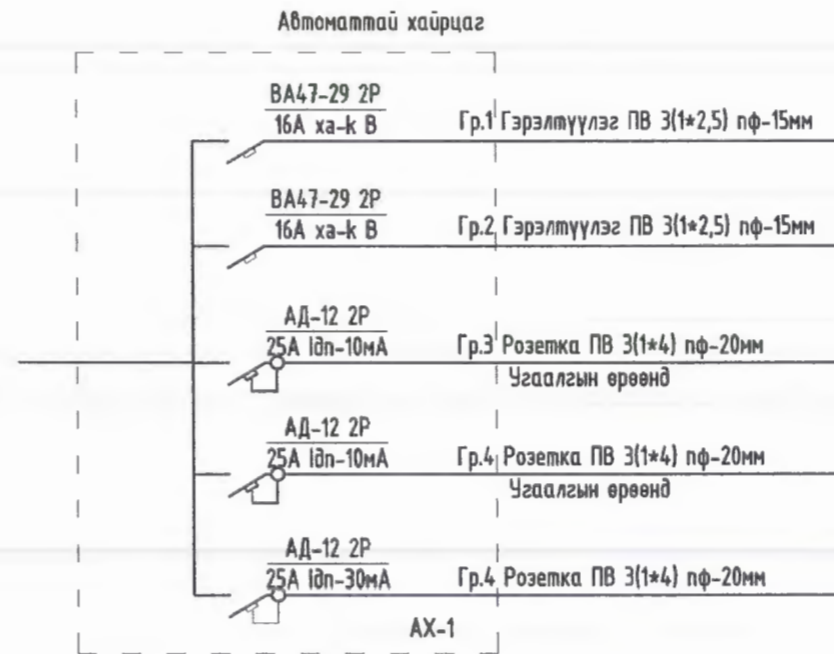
Автоматтай хайрцаг

BA47-29 2P
16A xa-k B

Гр.1 Гэрэлтүүлэг ПВ 3(1*2,5) пф-15мм

BA47-29 2P
16A xa-k B

Гр.2 Гэрэлтүүлэг ПВ 3(1*2,5) пф-15мм

АД-12 2P
25A Idn-10мA

Гр.3 Розетка ПВ 3(1*4) пф-20мм
Угаалгын өрөөнд

АД-12 2P
25A Idn-10мA

Гр.4 Розетка ПВ 3(1*4) пф-20мм
Угаалгын өрөөнд

АД-12 2P
25A Idn-30мA

Гр.4 Розетка ПВ 3(1*4) пф-20мм

AX-1